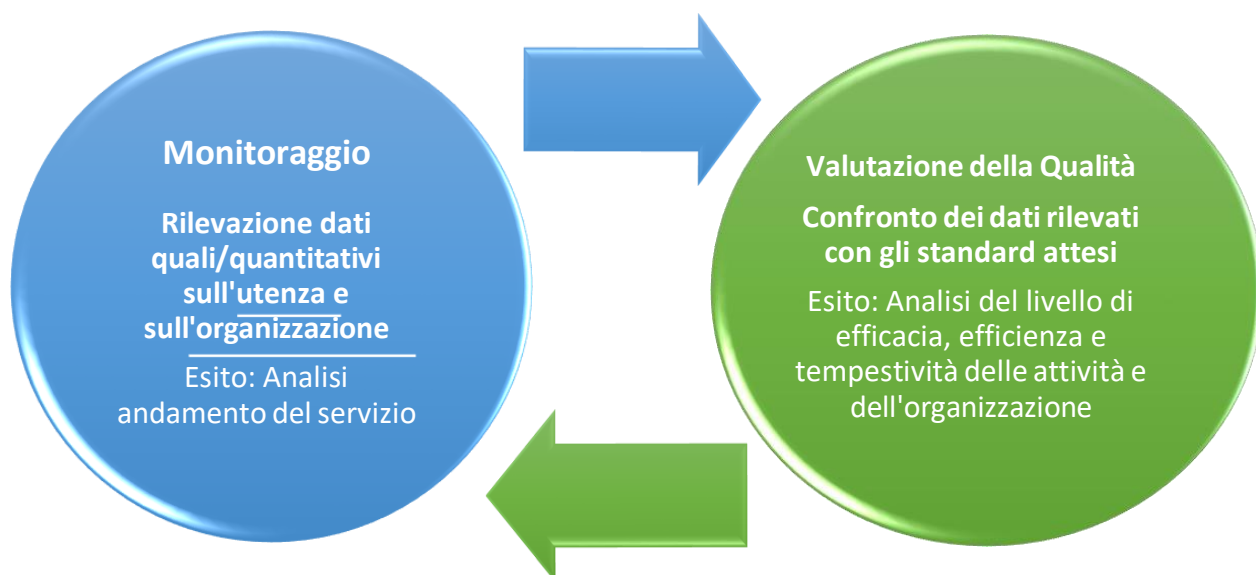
Monitoraggio

Rilevazione dati quali/quantitativi sull'utenza e sull'organizzazione

Esito: Analisi andamento del servizio

Valutazione della Qualità

Confronto dei dati rilevati con gli standard attesi

Esito: Analisi del livello di efficacia, efficienza e tempestività delle attività e dell'organizzazione